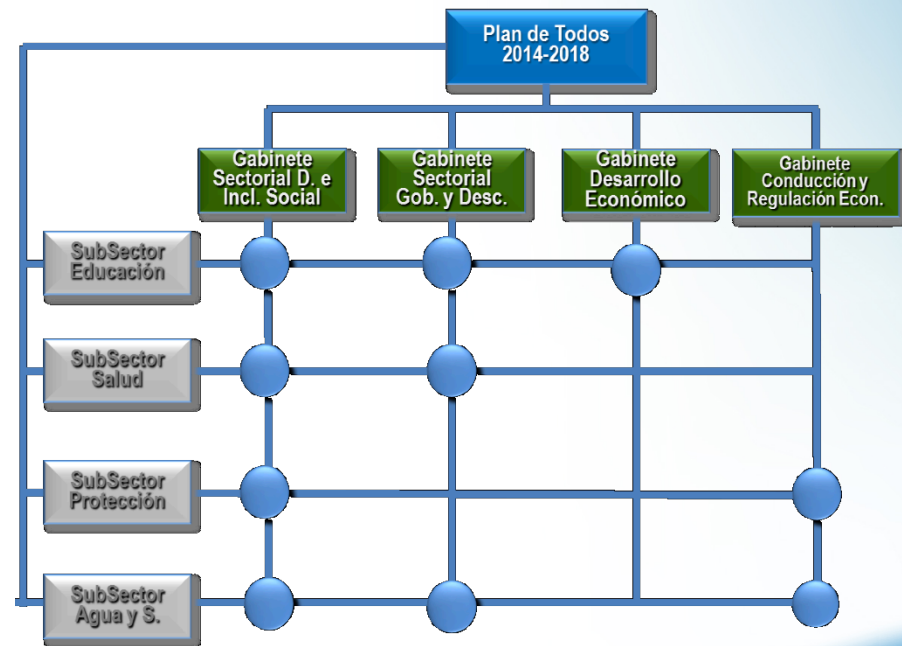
Plan de Todos
2014-2018

Gabinete Sectorial D. e Incl. Social

Gabinete Sectorial Gob. y Desc.

Gabinete Desarrollo Económico

Gabinete Conducción y Regulación Econ.

SubSector Educación

SubSector Salud

SubSector Protección

SubSector Agua y S.